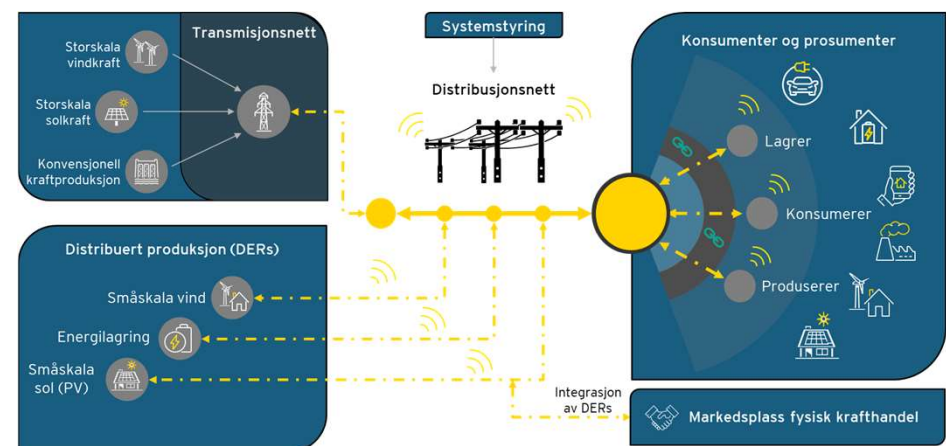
Transmisjonsnett

Storskala vindkraft

Storskala solkraft

Konvensjonell kraftproduksjon

Systemstyring

Distribusjonsnett

Konsumenter og prosumenter

Lagrer

Konsumerer

Produserer

Distribuert produksjon (DERs)

Småskala vind

Energilagring

Småskala sol (PV)

Integrasjon av DERs

Markedsplass fysisk krafthandel